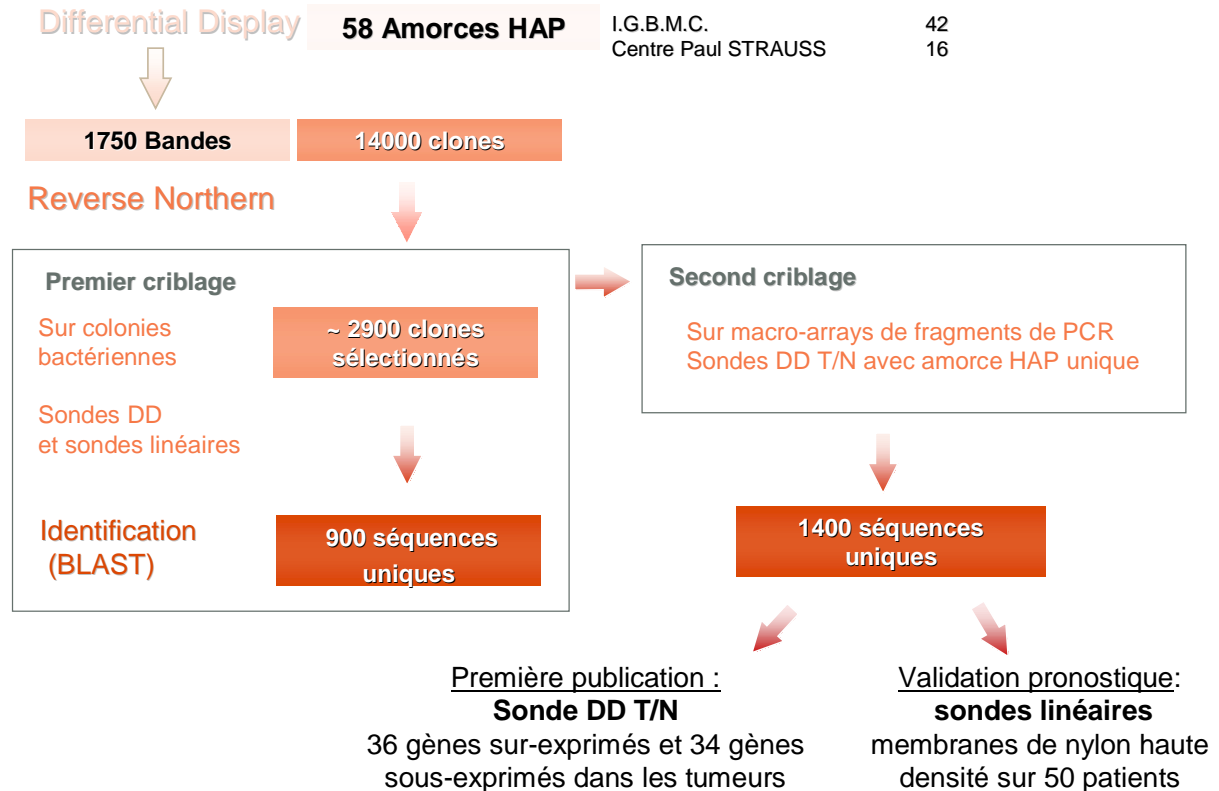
Differential Display

58 Amorces HAP

I.G.B.M.C. 42
Centre Paul STRAUSS 16

1750 Bandes

14000 clones

Reverse Northern

Premier criblage

Sur colonies bactériennes

~ 2900 clones sélectionnés

Sondes DD et sondes linéaires

Identification (BLAST)

900 séquences uniques

Second criblage

Sur macro-arrays de fragments de PCR
Sondes DD T/N avec amorce HAP unique

1400 séquences uniques

Première publication :
Sonde DD T/N
36 gènes sur-exprimés et 34 gènes sous-exprimés dans les tumeurs

Validation pronostique:
sondes linéaires
membranes de nylon haute densité sur 50 patients